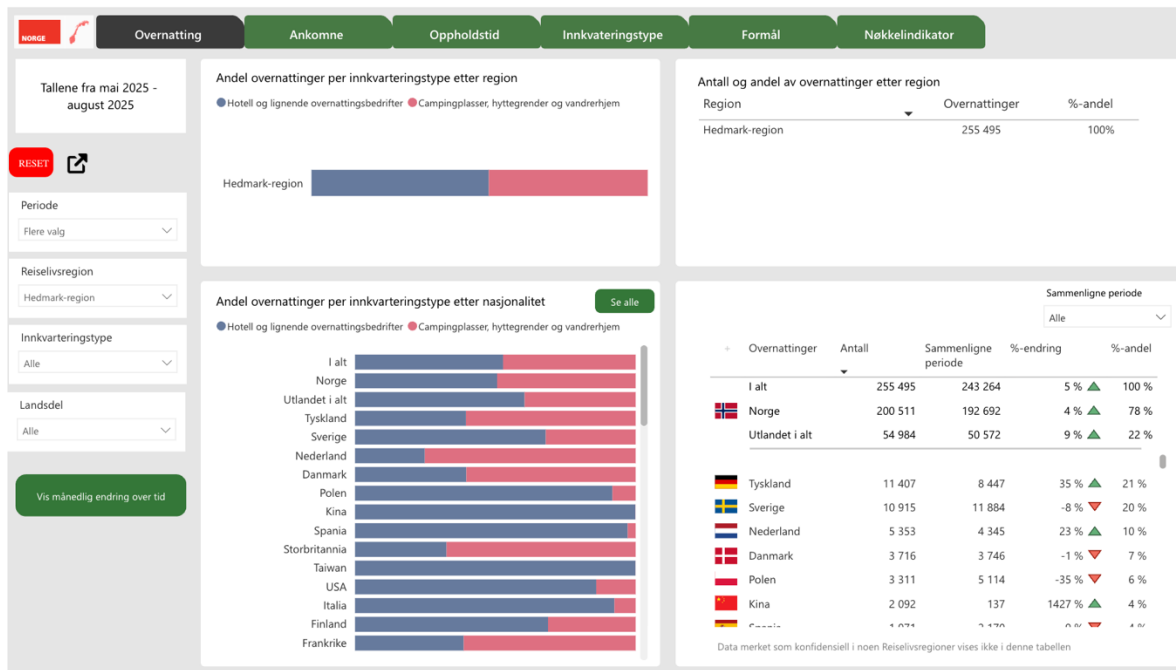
NORGE

Overnatting | Ankomne | Oppholdstid | Innkvateringstype | Formål | Nøkkelindikator

Tallene fra mai 2025 - august 2025

RESET

Periode
Flere valg

Reiselivsregion
Hedmark-region

Innkvarteringstype
Alle

Landsdel
Alle

Vis månedlig endring over tid

Andel overnattinger per innkvarteringstype etter region
Hotell og lignende overnattingsbedrifter  Campingplasser, hyttegrender og vandrerhjem

Hedmark-region

Antall og andel av overnattinger etter region

| Region | Overnattinger | %-andel |
|---|---|---|
| Hedmark-region | 255 495 | 100% |

Andel overnattinger per innkvarteringstype etter nasjonalitet
Se alle
Hotell og lignende overnattingsbedrifter  Campingplasser, hyttegrender og vandrerhjem

I alt
Norge
Utlandet i alt
Tyskland
Sverige
Nederland
Danmark
Polen
Kina
Spania
Storbritannia
Taiwan
USA
Italia
Finland
Frankrike

Sammenligne periode
Alle

| Overnattinger | Antall | Sammenligne periode | %-endring | %-andel |
|---|---|---|---|---|
| I alt | 255 495 | 243 264 | 5 % | 100 % |
| Norge | 200 511 | 192 692 | 4 % | 78 % |
| Utlandet i alt | 54 984 | 50 572 | 9 % | 22 % |
| Tyskland | 11 407 | 8 447 | 35 % | 21 % |
| Sverige | 10 915 | 11 884 | -8 % | 20 % |
| Nederland | 5 353 | 4 345 | 23 % | 10 % |
| Danmark | 3 716 | 3 746 | -1 % | 7 % |
| Polen | 3 311 | 5 114 | -35 % | 6 % |
| Kina | 2 092 | 137 | 1427 % | 4 % |
| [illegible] | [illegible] | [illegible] | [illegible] | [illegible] |

Data merket som konfidensiell i noen Reiselivsregioner vises ikke i denne tabellen